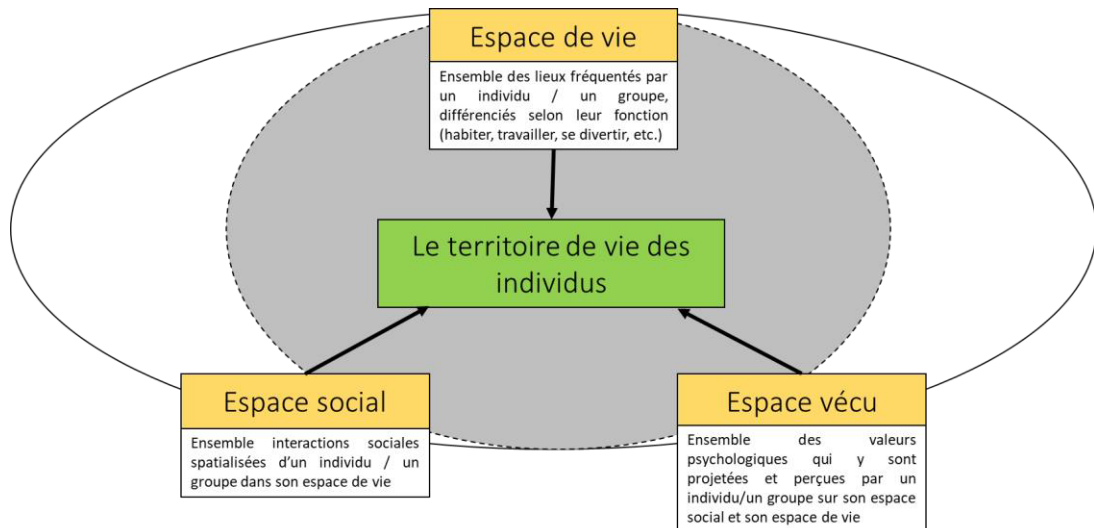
Espace de vie

Ensemble des lieux fréquentés par un individu / un groupe, différenciés selon leur fonction (habiter, travailler, se divertir, etc.)

Le territoire de vie des individus

Espace social

Ensemble interactions sociales spatialisées d'un individu / un groupe dans son espace de vie

Espace vécu

Ensemble des valeurs psychologiques qui y sont projetées et perçues par un individu/un groupe sur son espace social et son espace de vie